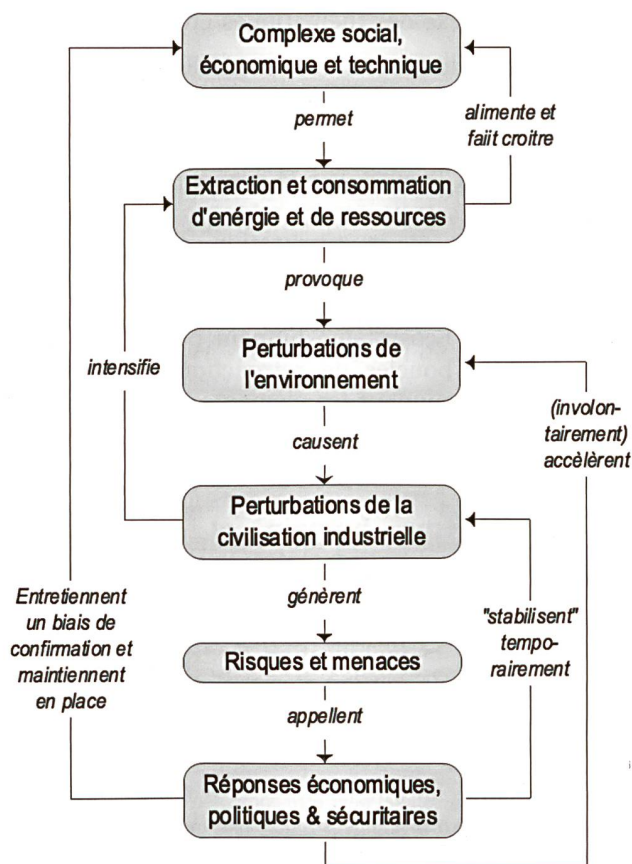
Complexe social, économique et technique

permet

alimente et faiit croitre

Extraction et consommation d'énergie et de ressources

provoque

intensifie

Perturbations de l'environnement

causent

(involontairement) accèlèrent

Perturbations de la civilisation industrielle

génèrent

Entretiennent un biais de confirmation et maintiennent en place

"stabilisent" temporairement

Risques et menaces

appellent

Réponses économiques, politiques & sécuritaires